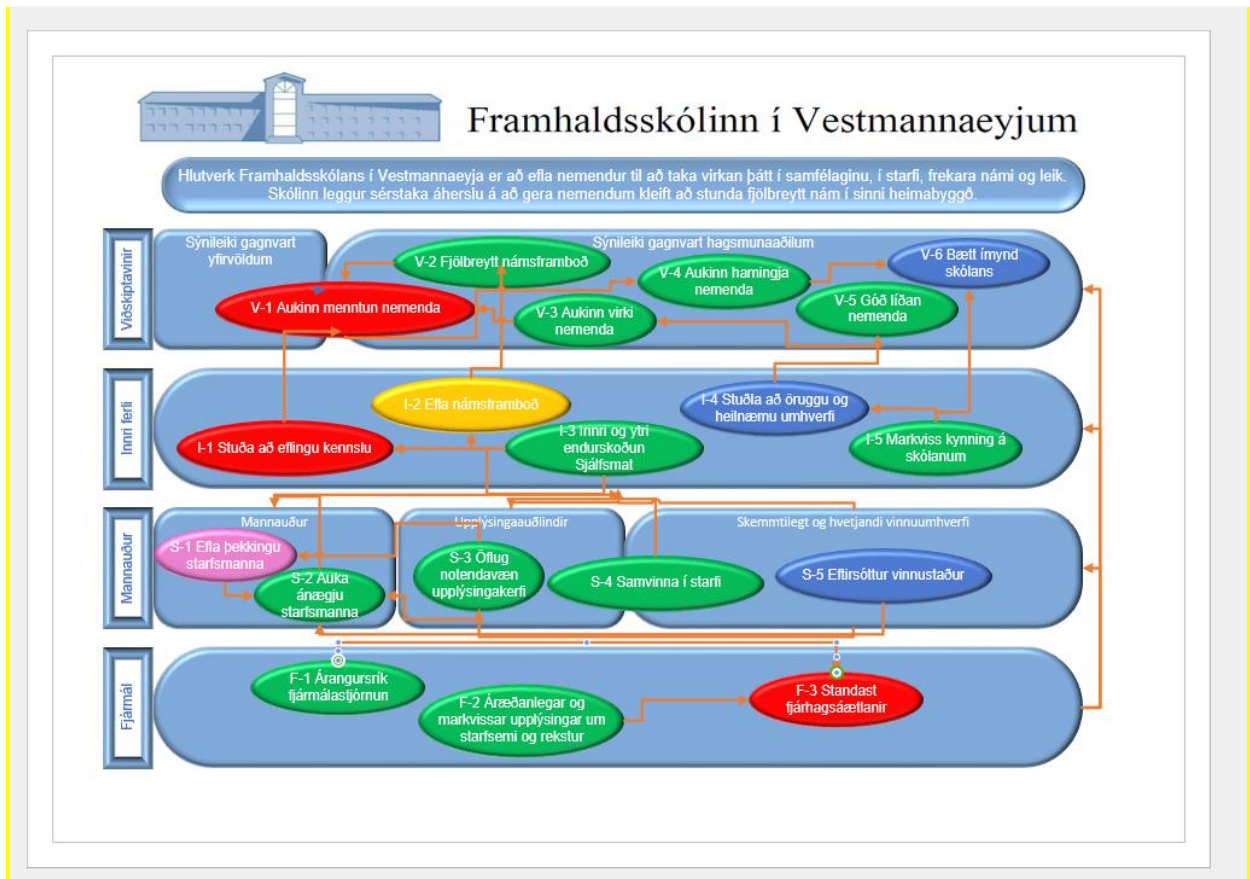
Framhaldsskólinn í Vestmannaeyjum

Hlutverk Framhaldsskólans í Vestmannaeyja er að efla nemendur til að taka virkan þátt í samfélaginu, í starfi, frekara námi og leik. Skólinn leggur sérstaka áherslu á að gera nemendum kleift að stunda fjölbreytt nám í sinni heimabyggð.

Viðskiptavinir

Sýnileiki gagnvart yfirvöldum

Sýnileiki gagnvart hagsmunaaðilum

V-2 Fjölbreytt námsframboð

V-4 Aukinn hamingja nemenda

V-6 Bætt ímynd skólans

V-1 Aukinn menntun nemenda

V-3 Aukinn virki nemenda

V-5 Góð líðan nemenda

Innri ferli

I-2 Efla námsframboð

I-4 Stuðla að öruggu og heilnæmu umhverfi

I-1 Stuða að eflingu kennslu

I-3 Innri og ytri endurskoðun Sjálfsmat

I-5 Markviss kynning á skólanum

Mannauður

Mannauður

Upplýsingaauðlindir

Skemmtilegt og hvetjandi vinnuumhverfi

S-1 Efla þekkingu starfsmanna

S-2 Auka ánægju starfsmanna

S-3 Öflug notendavæn upplýsingakerfi

S-4 Samvinna í starfi

S-5 Eftirsóttur vinnustaður

Fjármál

F-1 Árangursrík fjármálastjórnun

F-2 Áræðanlegar og markvissar upplýsingar um starfsemi og rekstur

F-3 Standast fjárhagsáætlanir